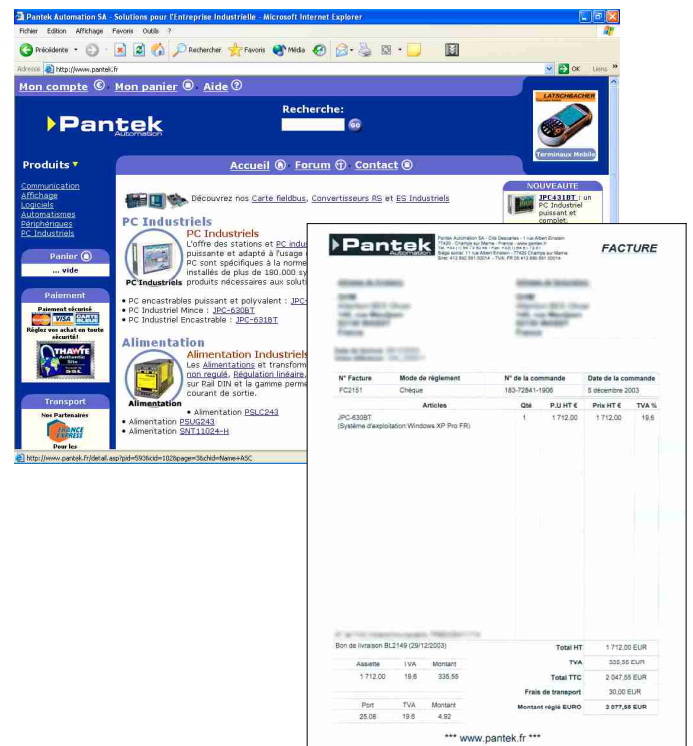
Pantek Automation SA - Solutions pour l'Entreprise Industrielle - Microsoft Internet Explorer

Fichier Edition Affichage Favoris Outils ?

Précédente Rechercher Favoris Média

Adresse http://www.pantek.fr OK Liens

Mon compte Mon panier Aide

Recherche:

Go

Pantek Automation

LATSCHBACHER

Terminaux Mobile

Produits

Accueil Forum Contact

Communication
Affichage
Logiciels
Automatismes
Périphériques
PC Industriels

Panier
... vide

Paiement
Paiement sécurisé
Réglez vos achat en toute sécurité!
THAWTE

Transport
Nos Partenaires
FRANCE EXPRESS
Pour les

Découvrez nos Carte fieldbus, Convertisseurs RS et ES Industriels

PC Industriels

PC Industriels

L'offre des stations et PC indu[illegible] puissante et adapté à l'usage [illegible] PC sont spécifiques à la norme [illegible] installés de plus de 180.000 sy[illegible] produits nécessaires aux soluti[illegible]

• PC encastrables puissant et polyvalent : JPC-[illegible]
• PC Industriel Mince : JPC-630BT
• PC Industriel Encastrable : JPC-6318T

Alimentation

Alimentation Industriels

Les Alimentations et transform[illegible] non regulé, Régulation linéaire, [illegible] sur Rail DIN et la gamme perme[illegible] courant de sortie.

Alimentation

• Alimentation PSLC243
• Alimentation PSUG243
• Alimentation SNT11024-H

NOUVEAUTE

JPC431BT : un PC Industriel puissant et complet

http://www.pantek.fr/detail.asp?pid=593&cid=102&page=3&chid=Name+ASC

Pantek Automation

Pantek Automation SA - Cité Descartes - 1 rue Albert Einstein 77420 - Champs sur Marne - France - www.pantek.fr
Siège social: 11 rue Albert Einstein - 77420 Champs sur Marne
Siret 412 892 591 00014 - TVA: FR 05 412 892 591 00014

FACTURE

| N° Facture | Mode de règlement | N° de la commande | Date de la commande |
|---|---|---|---|
| FC2151 | Chèque | 183-72841-1906 | 5 décembre 2003 |

| Articles | Qté | P.U HT € | Prix HT € | TVA % |
|---|---|---|---|---|
| JPC-630BT (Système d'exploitation Windows XP Pro FR) | 1 | 1 712,00 | 1 712,00 | 19,6 |

Bon de livraison BL2149 (29/12/2003)

| Assiette | TVA | Montant |
|---|---|---|
| 1 712,00 | 19,6 | 335,55 |

| Port | TVA | Montant |
|---|---|---|
| 25,08 | 19,6 | 4,92 |

| | |
|---|---|
| Total HT | 1 712,00 EUR |
| TVA | 335,55 EUR |
| Total TTC | 2 047,55 EUR |
| Frais de transport | 30,00 EUR |
| Montant réglé EURO | 2 077,55 EUR |

*** www.pantek.fr ***